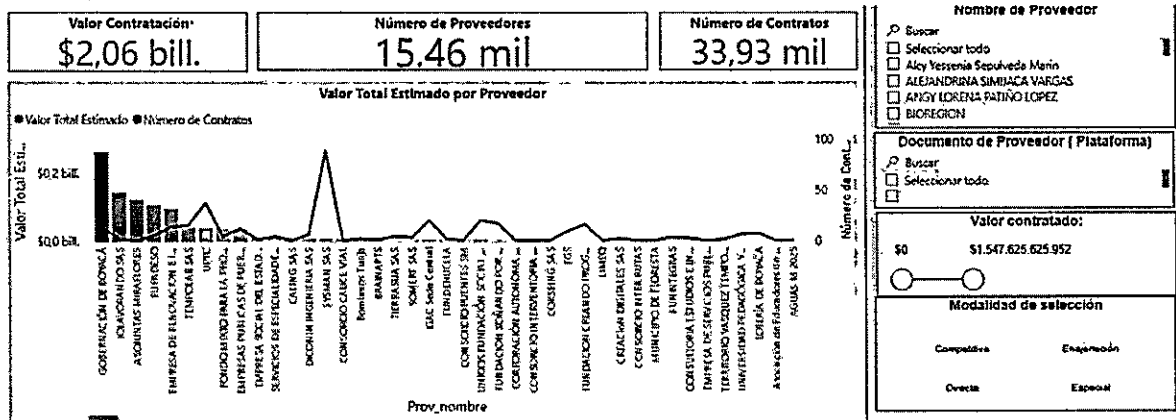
Valor Contratación·
$2,06 bill.

Número de Proveedores
15,46 mil

Número de Contratos
33,93 mil

Nombre de Proveedor
Buscar
Seleccionar todo
Aley Yessenia Sepulveda Marin
ALEJANDRINA SIMBAQUEBA VARGAS
ANGY LORENA PATIÑO LOPEZ
BIOREGION

Valor Total Estimado por Proveedor
● Valor Total Estimado ● Número de Contratos
Valor Total Esti...
$0,2 bill.
$0,0 bill.
100
50
0
Número de Cont...

GOBERNACIÓN DE BOYACÁ
IDEAVIDRIOS SAS
ASOCIANTES MINASTORES
EUROESO
EMPRESA DE RENOVACIÓN E I...
TEMPORALES SAS
UPTC
FONDO ROTATORIO PARA LA PRO...
EMPRESAS PUBLICAS DE PUER...
EMPRESA SOCIAL DEL ESTAD...
SERVICIOS DE ESPECIALIDADE...
CALING SAS
DICONIM INGENIERIA SAS
SYSMAN SAS
CONSORCIO CAUCE VIAL
Bomberos Tunja
GRANVAPTS
TIERRASIA SAS
SOMERT SAS
CIAC Sede Central
FUNDEMUCEIA
CONSORCIO PUENTES 366
UNIDOS FUNDACION SOCIAL ...
FUNDACION SOÑAR POR ...
CORPORACION AUTONOMA ...
CONSORCIO INTERVENTORIA ...
CORSSING SAS
EGS
FUNDACION CREANDO PROG...
LIMEO
CREACIONES DIGITALES SAS
CONSORCIO INTER RUTAS
MUNICIPIO DE FLORESTA
FUNINTEGRAS
CONSULTORIA ESTUDIOS E IN...
EMPRESA DE SERVICIOS PUBL...
TERRERO VAZQUEZ LIMITA...
UNIVERSIDAD PEDAGOGICA Y...
LOTERIA DE BOYACA
Asociacion de Educadores en ...
AGUAS M 2025
Prov_nombre

Documento de Proveedor ( Plataforma)
Buscar
Seleccionar todo

Valor contratado:
$0
$1.547.625.625.952

Modalidad de selección
Competitiva
Enajenación
Directa
Especial